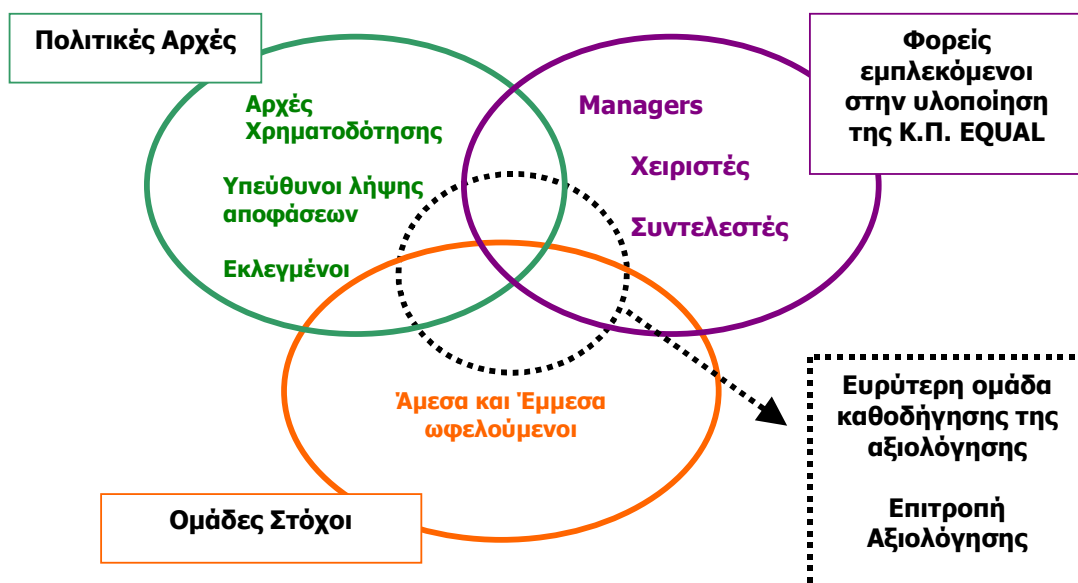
Πολιτικές Αρχές

Φορείς εμπλεκόμενοι στην υλοποίηση της Κ.Π. EQUAL

Αρχές Χρηματοδότησης

Υπεύθυνοι λήψης αποφάσεων

Εκλεγμένοι

Managers

Χειριστές

Συντελεστές

Άμεσα και Έμμεσα ωφελούμενοι

Ομάδες Στόχοι

Ευρύτερη ομάδα καθοδήγησης της αξιολόγησης

Επιτροπή Αξιολόγησης